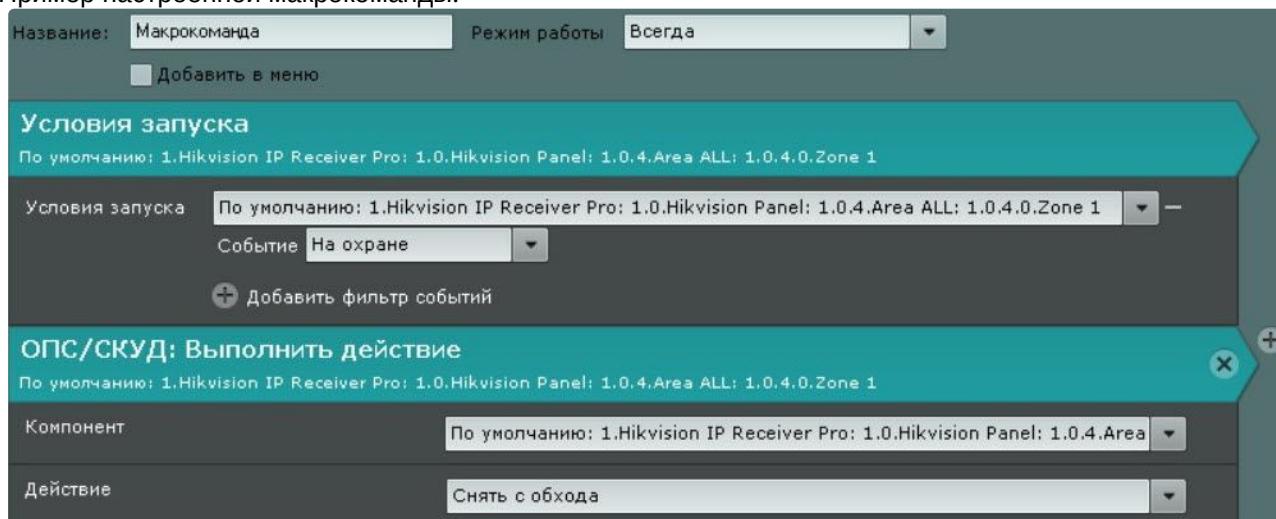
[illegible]

Название: Макрокоманда

Режим работы Всегда

Добавить в меню

Условия запуска

По умолчанию: 1.Hikvision IP Receiver Pro: 1.0.Hikvision Panel: 1.0.4.Area ALL: 1.0.4.0.Zone 1

Условия запуска По умолчанию: 1.Hikvision IP Receiver Pro: 1.0.Hikvision Panel: 1.0.4.Area ALL: 1.0.4.0.Zone 1

Событие На охране

Добавить фильтр событий

ОПС/СКУД: Выполнить действие

По умолчанию: 1.Hikvision IP Receiver Pro: 1.0.Hikvision Panel: 1.0.4.Area ALL: 1.0.4.0.Zone 1

Компонент По умолчанию: 1.Hikvision IP Receiver Pro: 1.0.Hikvision Panel: 1.0.4.Area

Действие Снять с обхода